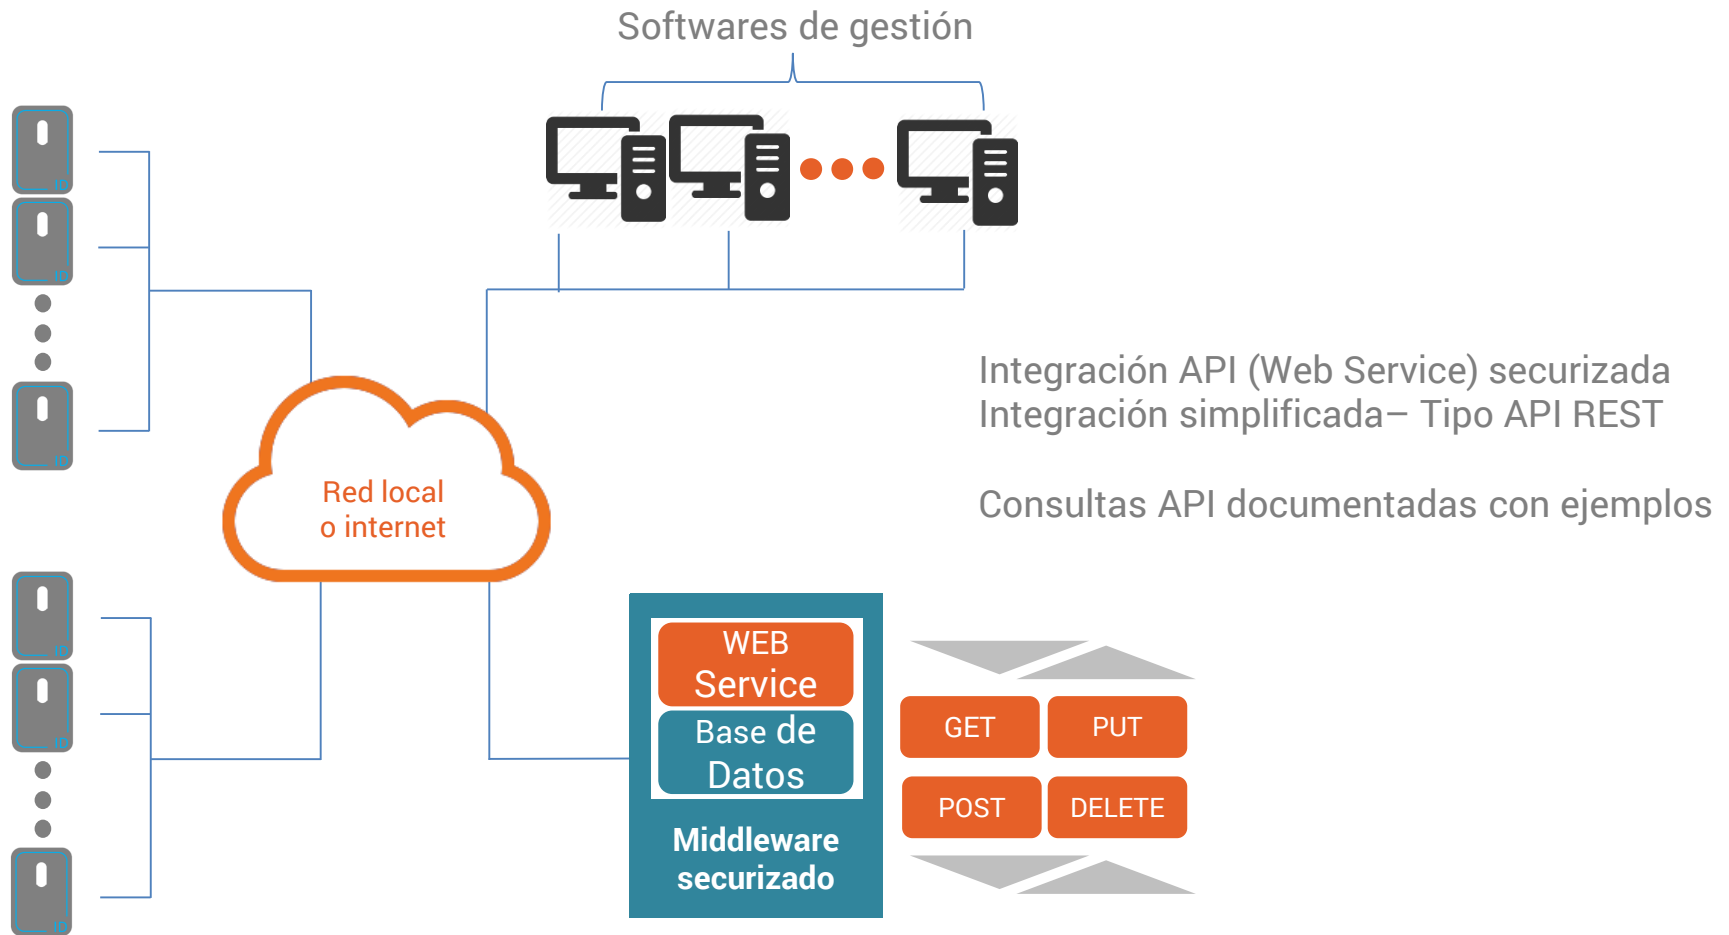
Softwares de gestión

Integración API (Web Service) securizada
Integración simplificada– Tipo API REST

Consultas API documentadas con ejemplos

Red local
o internet

WEB
Service
Base de
Datos

Middleware
securizado

GET
PUT
POST
DELETE